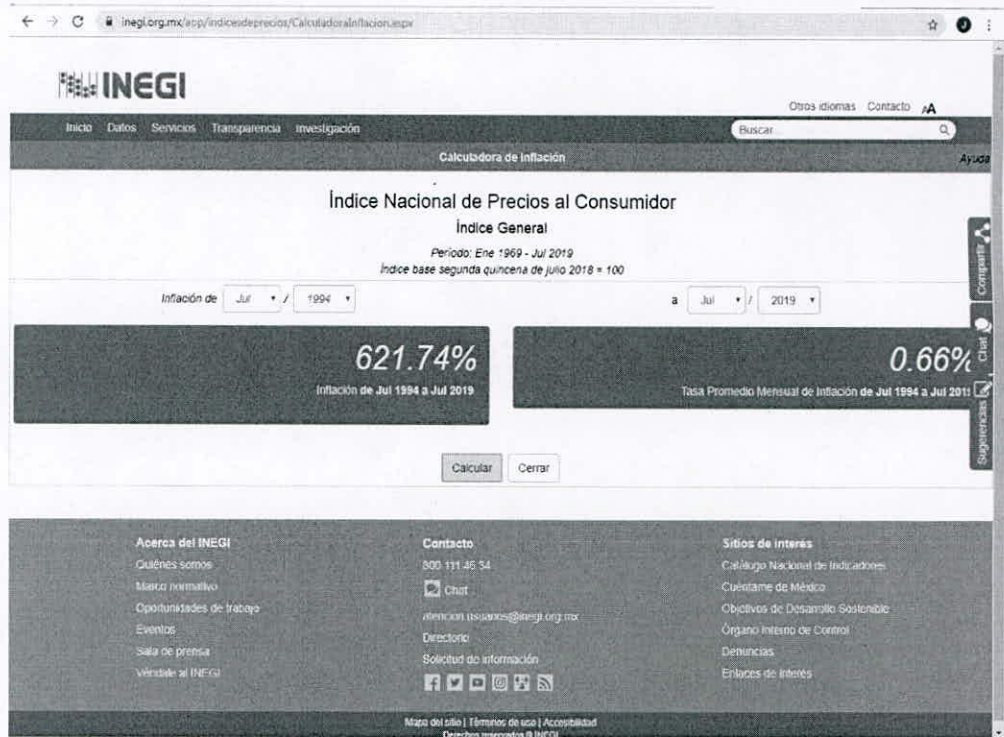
inegi.org.mx/app/indicesdeprecios/CalculadoraInflacion.aspx

INEGI

Otros idiomas Contacto AA

Inicio Datos Servicios Transparencia Investigación

Buscar

Calculadora de inflación

Ayuda

Índice Nacional de Precios al Consumidor

Índice General

Periodo: Ene 1969 - Jul 2019

Índice base segunda quincena de julio 2018 = 100

Inflación de Jul / 1994 a Jul / 2019

621.74%

Inflación de Jul 1994 a Jul 2019

0.66%

Tasa Promedio Mensual de Inflación de Jul 1994 a Jul 201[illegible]

Compartir

Chat

Sugerencias

Calcular Cerrar

Acerca del INEGI

Quiénes somos

Marco normativo

Oportunidades de trabajo

Eventos

Sala de prensa

Véndele al INEGI

Contacto

800 111 46 34

Chat

atencion.usuarios@inegi.org.mx

Directorio

Solicitud de información

Sitios de interés

Catálogo Nacional de Indicadores

Cuéntame de México

Objetivos de Desarrollo Sostenible

Órgano Interno de Control

Denuncias

Enlaces de interés

Mapa del sitio | Términos de uso | Accesibilidad

Derechos reservados © INEGI